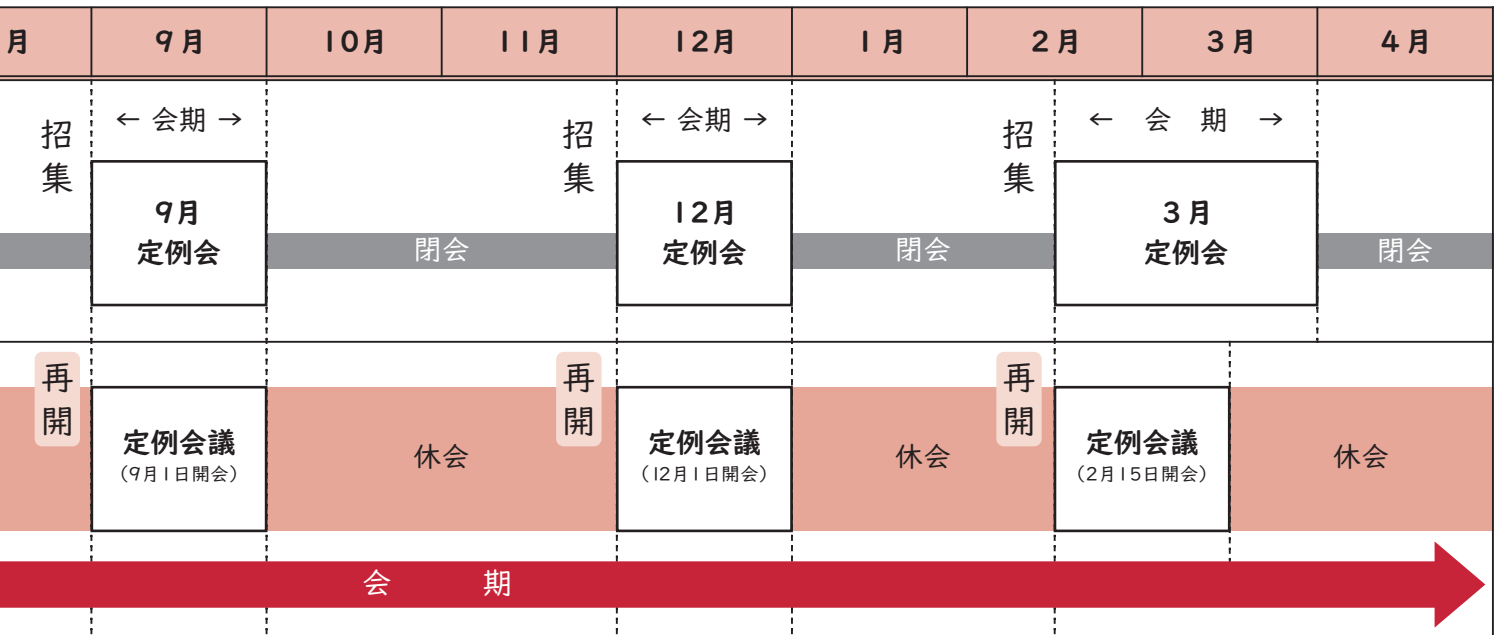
| 月 | 9月 | 10月 | 11月 | 12月 | 1月 | 2月 | 3月 | 4月 |
|---|---|---|---|---|---|---|---|---|

招集

← 会期 →

9月
定例会

閉会

招集

← 会期 →

12月
定例会

閉会

招集

← 会 期 →

3月
定例会

閉会

再開

定例会議
（9月1日開会）

休会

再開

定例会議
（12月1日開会）

休会

再開

定例会議
（2月15日開会）

休会

会 期